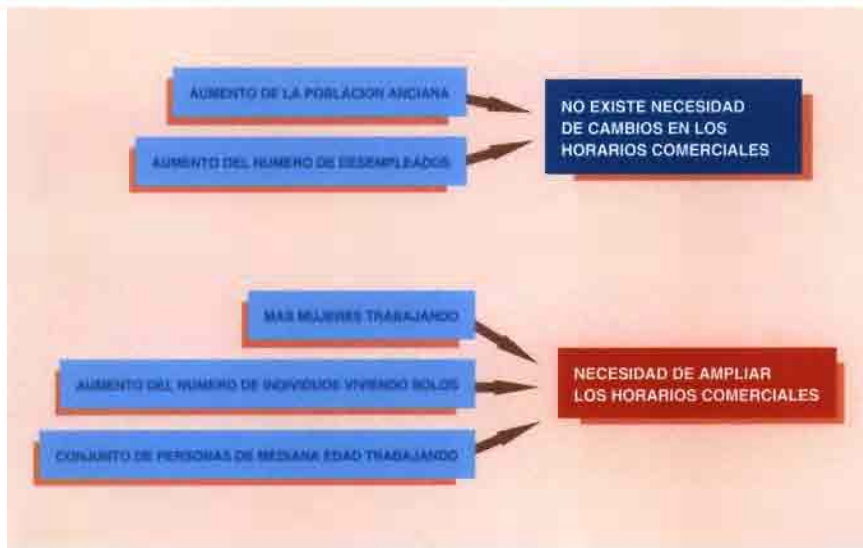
AUMENTO DE LA POBLACION ANCIANA

AUMENTO DEL NUMERO DE DESEMPLEADOS

NO EXISTE NECESIDAD DE CAMBIOS EN LOS HORARIOS COMERCIALES

MAS MUJERES TRABAJANDO

AUMENTO DEL NUMERO DE INDIVIDUOS VIVIENDO SOLOS

CONJUNTO DE PERSONAS DE MEDIANA EDAD TRABAJANDO

NECESIDAD DE AMPLIAR LOS HORARIOS COMERCIALES